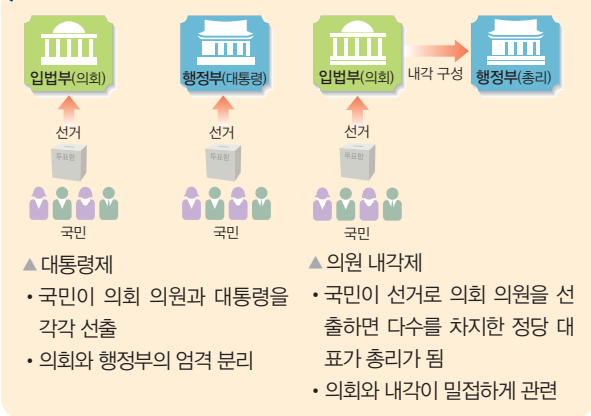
입법부(의회)

행정부(대통령)

입법부(의회)

내각 구성

행정부(총리)

선거

투표함

선거

투표함

선거

투표함

국민

국민

국민

▲ 대통령제

• 국민이 의회 의원과 대통령을 각각 선출

• 의회와 행정부의 엄격 분리

▲ 의원 내각제

• 국민이 선거로 의회 의원을 선출하면 다수를 차지한 정당 대표가 총리가 됨

• 의회와 내각이 밀접하게 관련